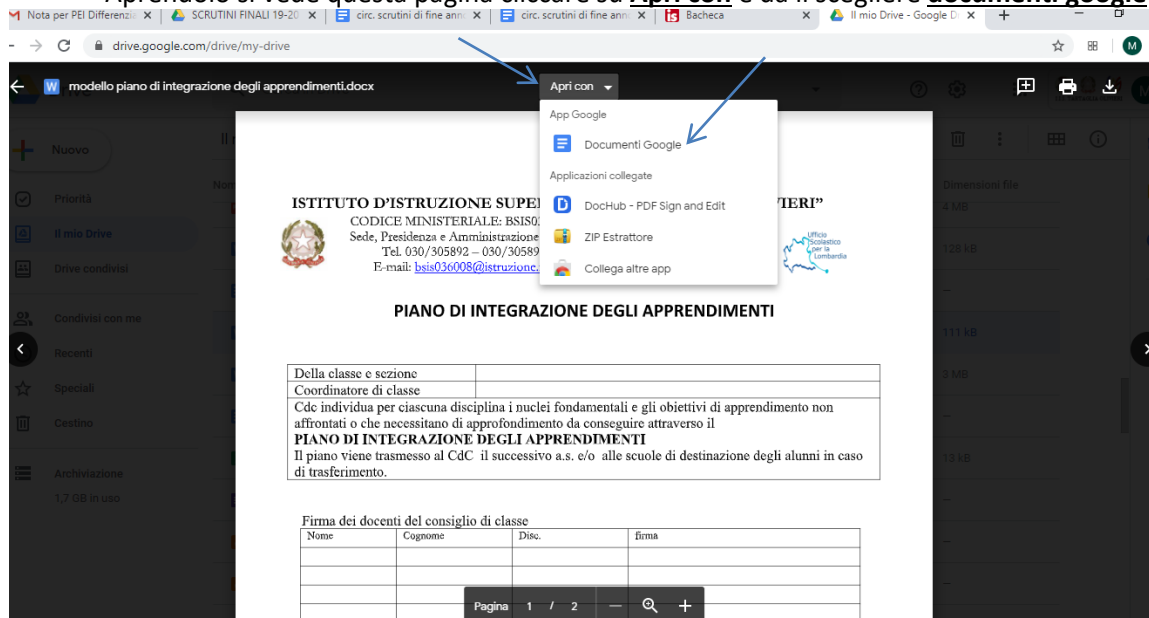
Aprendolo si vede questa pagina cliccare su **Apri con** e da lì scegliere **documenti google**

Nota per PEI Differenzi ×
SCRUTINI FINALI 19-20 ×
circ. scrutini di fine ann ×
circ. scrutini di fine ann ×
Bacheca ×
Il mio Drive - Google D ×
+

drive.google.com/drive/my-drive

modello piano di integrazione degli apprendimenti.docx
Apri con
App Google
Documenti Google
Applicazioni collegate
DocHub - PDF Sign and Edit
ZIP Estrattore
Collega altre app

Nuovo
Priorità
Il mio Drive
Drive condivisi
Condivisi con me
Recenti
Speciali
Cestino
Archiviazione
1,7 GB in uso

Dimensioni file
4 MB
128 kB
111 kB
3 MB
13 kB

ISTITUTO D'ISTRUZIONE SUPE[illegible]VIERI"
CODICE MINISTERIALE: BSIS0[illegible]
Sede, Presidenza e Amministrazione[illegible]
Tel. 030/305892 – 030/30589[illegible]
E-mail: bsis036008@istruzione.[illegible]

Ufficio Scolastico per la Lombardia

PIANO DI INTEGRAZIONE DEGLI APPRENDIMENTI

| Della classe e sezione | |
|---|---|
| Coordinatore di classe | |

Cdc individua per ciascuna disciplina i nuclei fondamentali e gli obiettivi di apprendimento non affrontati o che necessitano di approfondimento da conseguire attraverso il
**PIANO DI INTEGRAZIONE DEGLI APPRENDIMENTI**
Il piano viene trasmesso al CdC il successivo a.s. e/o alle scuole di destinazione degli alunni in caso di trasferimento.

Firma dei docenti del consiglio di classe

| Nome | Cognome | Disc. | firma |
|---|---|---|---|
| | | | |
| | | | |
| | | | |

Pagina 1 / 2